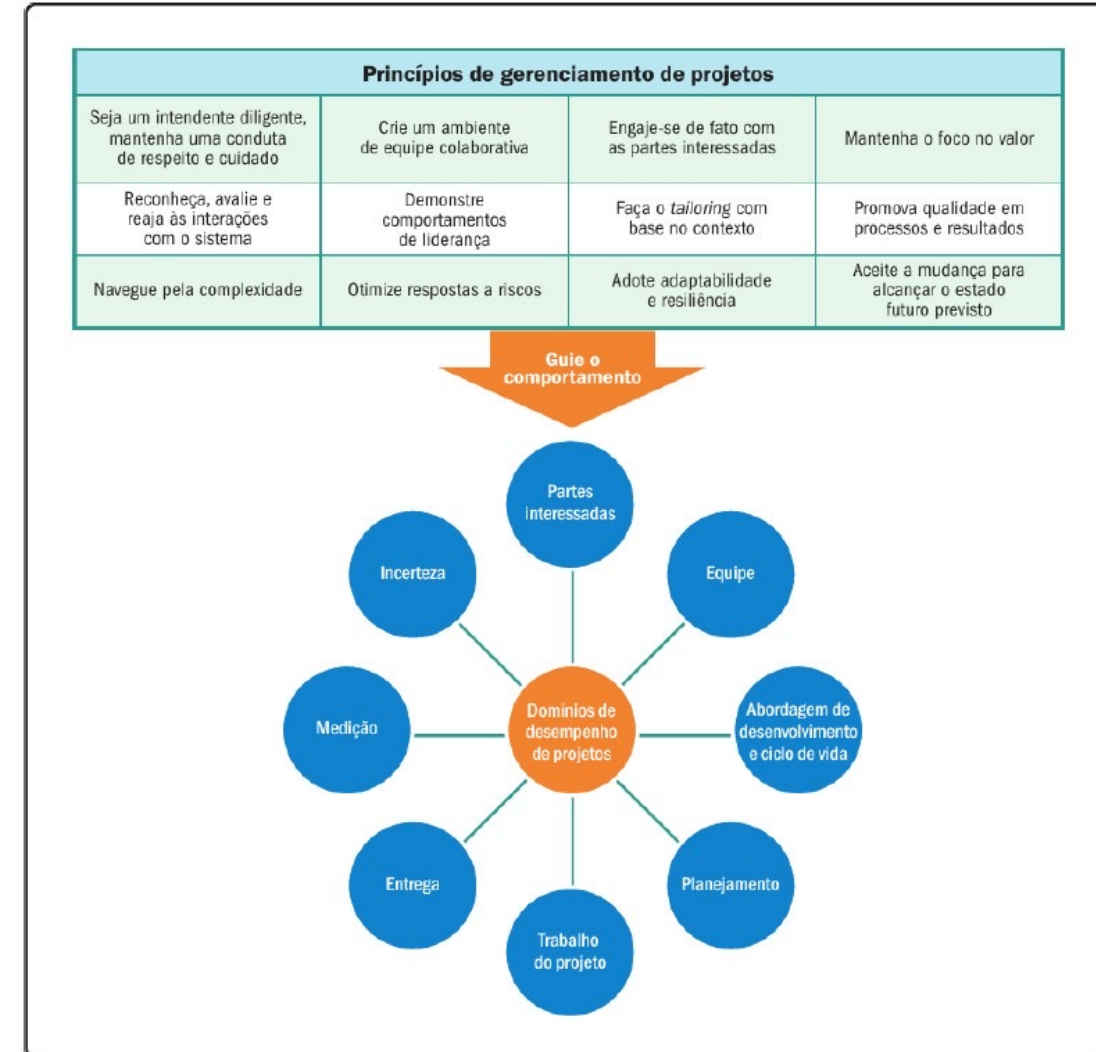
| Princípios de gerenciamento de projetos | | | |
|---|---|---|---|
| Seja um intendente diligente, mantenha uma conduta de respeito e cuidado | Crie um ambiente de equipe colaborativa | Engaje-se de fato com as partes interessadas | Mantenha o foco no valor |
| Reconheça, avalie e reaja às interações com o sistema | Demonstre comportamentos de liderança | Faça o *tailoring* com base no contexto | Promova qualidade em processos e resultados |
| Navegue pela complexidade | Otimize respostas a riscos | Adote adaptabilidade e resiliência | Aceite a mudança para alcançar o estado futuro previsto |

Guie o comportamento

Partes interessadas

Incerteza

Equipe

Medição

Domínios de desempenho de projetos

Abordagem de desenvolvimento e ciclo de vida

Entrega

Planejamento

Trabalho do projeto